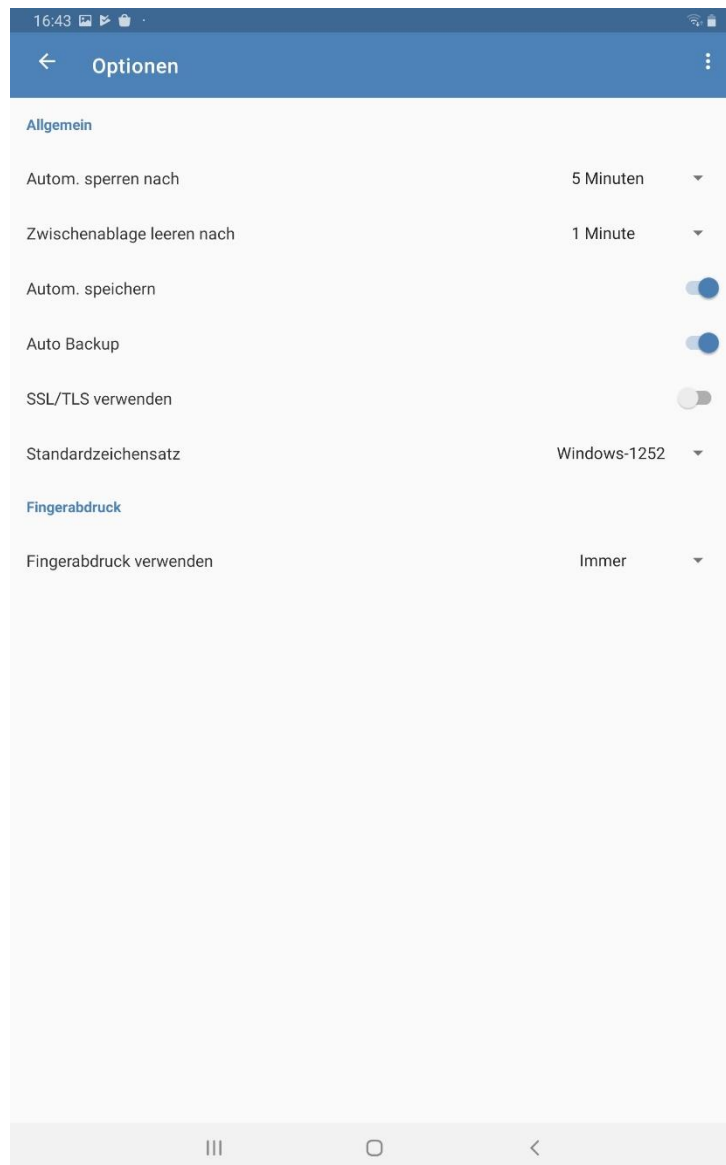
16:43

Optionen

Allgemein

Autom. sperren nach 5 Minuten

Zwischenablage leeren nach 1 Minute

Autom. speichern

Auto Backup

SSL/TLS verwenden

Standardzeichensatz Windows-1252

Fingerabdruck

Fingerabdruck verwenden Immer